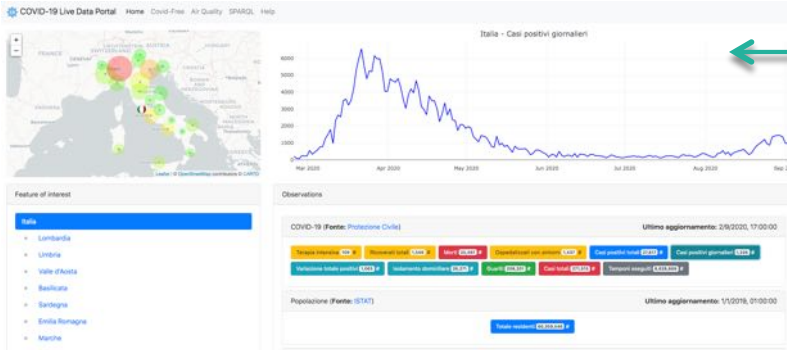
COVID-19 Live Data Portal Home Covid-Free Air Quality SPARQL Help

+
−

Leaflet | © OpenStreetMap contributors © CARTO

Italia - Casi positivi giornalieri

6000
5000
4000
3000
2000
1000
0

Mar 2020 Apr 2020 May 2020 Jun 2020 Jul 2020 Aug 2020 Sep

Feature of interest

Italia
Lombardia
Umbria
Valle d'Aosta
Basilicata
Sardegna
Emilia Romagna
Marche

Observations

COVID-19 (Fonte: Protezione Civile)

Ultimo aggiornamento: 2/9/2020, 17:00:00

Terapia intensiva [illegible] Ricoverati totali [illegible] Morti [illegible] Ospedalizzati con sintomi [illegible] Casi positivi totali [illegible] Casi positivi giornalieri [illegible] Variazione totale positivi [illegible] Isolamento domiciliare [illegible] Guariti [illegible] Casi totali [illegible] Tamponi eseguiti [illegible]

Popolazione (Fonte: ISTAT)

Ultimo aggiornamento: 1/1/2019, 01:00:00

Totale residenti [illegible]